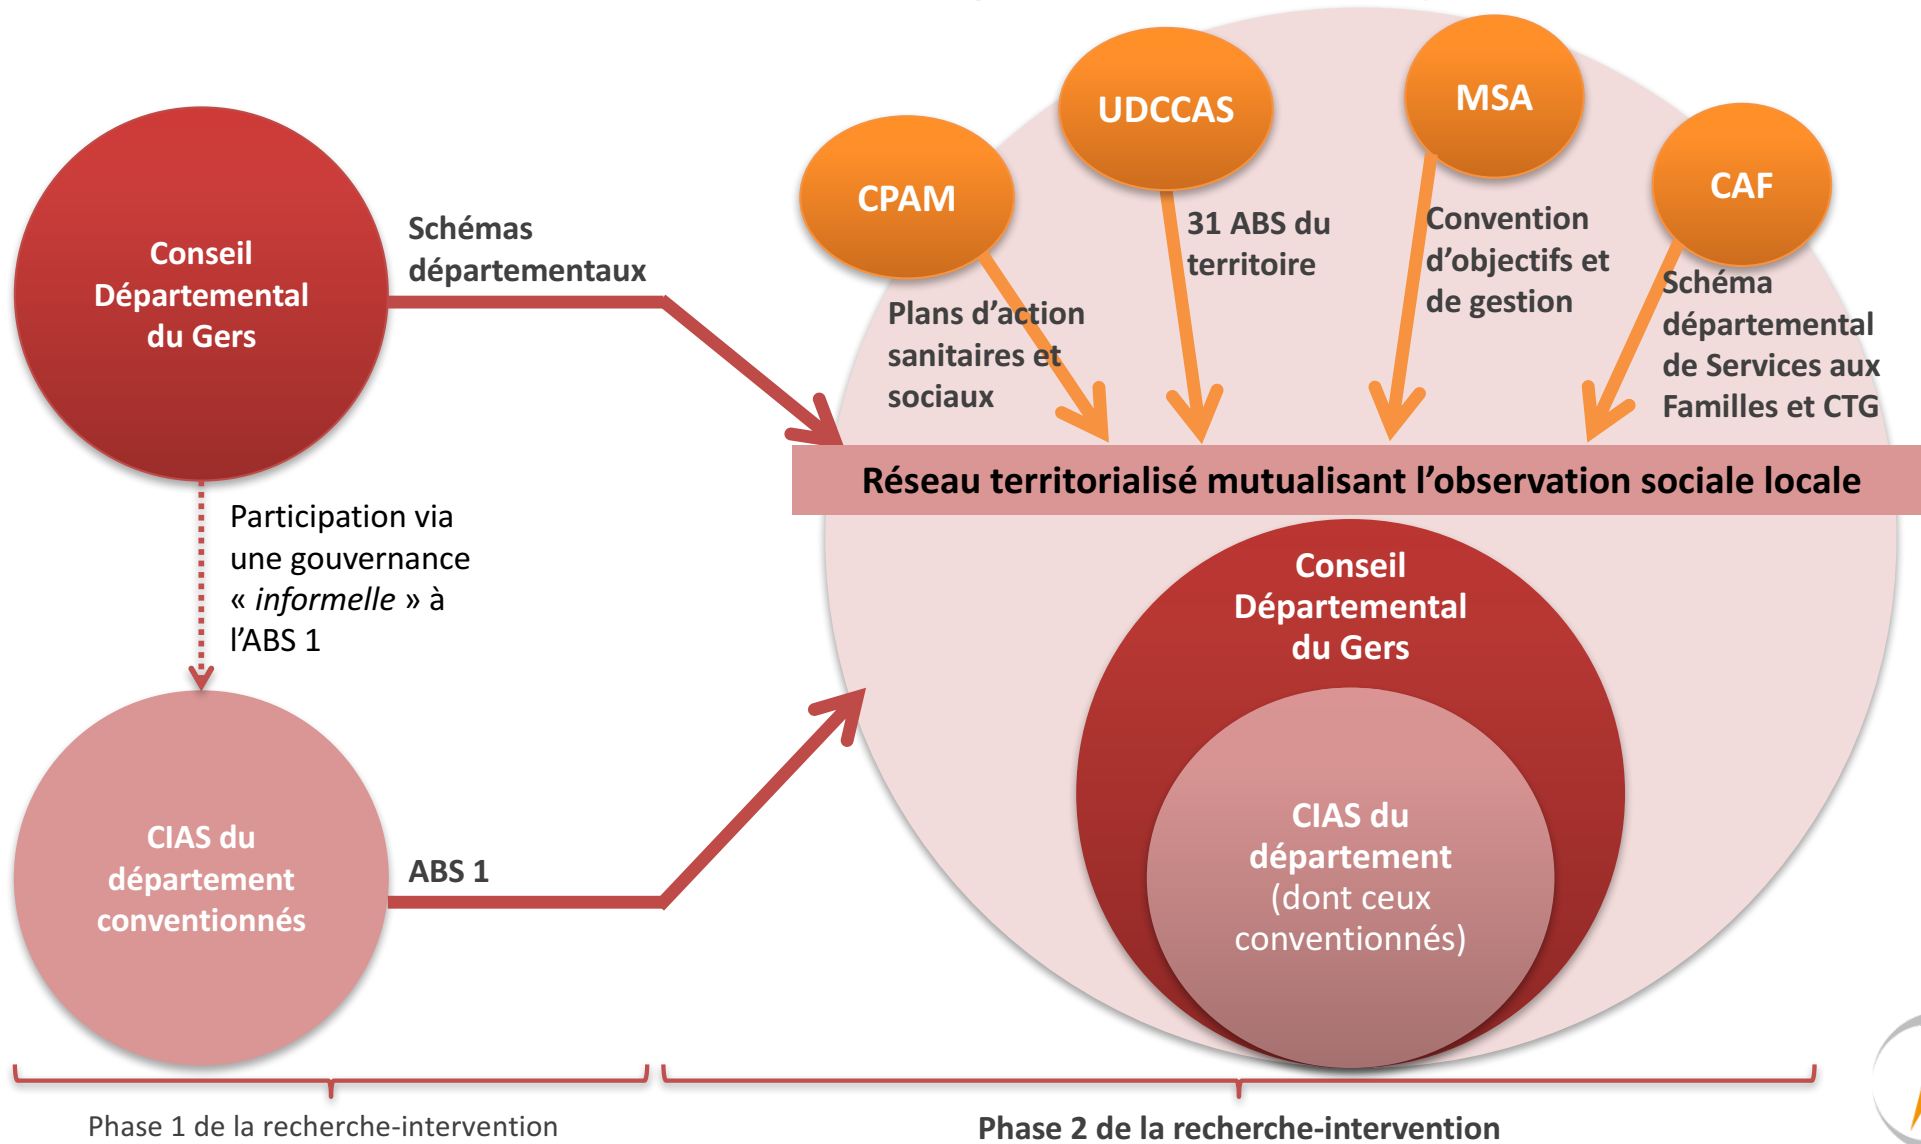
Conseil Départemental du Gers

Schémas départementaux

Participation via une gouvernance « *informelle* » à l'ABS 1

CIAS du département conventionnés

ABS 1

CPAM

UDCCAS

MSA

CAF

Plans d'action sanitaires et sociaux

31 ABS du territoire

Convention d'objectifs et de gestion

Schéma départemental de Services aux Familles et CTG

Réseau territorialisé mutualisant l'observation sociale locale

Conseil Départemental du Gers

CIAS du département (dont ceux conventionnés)

Phase 1 de la recherche-intervention

Phase 2 de la recherche-intervention